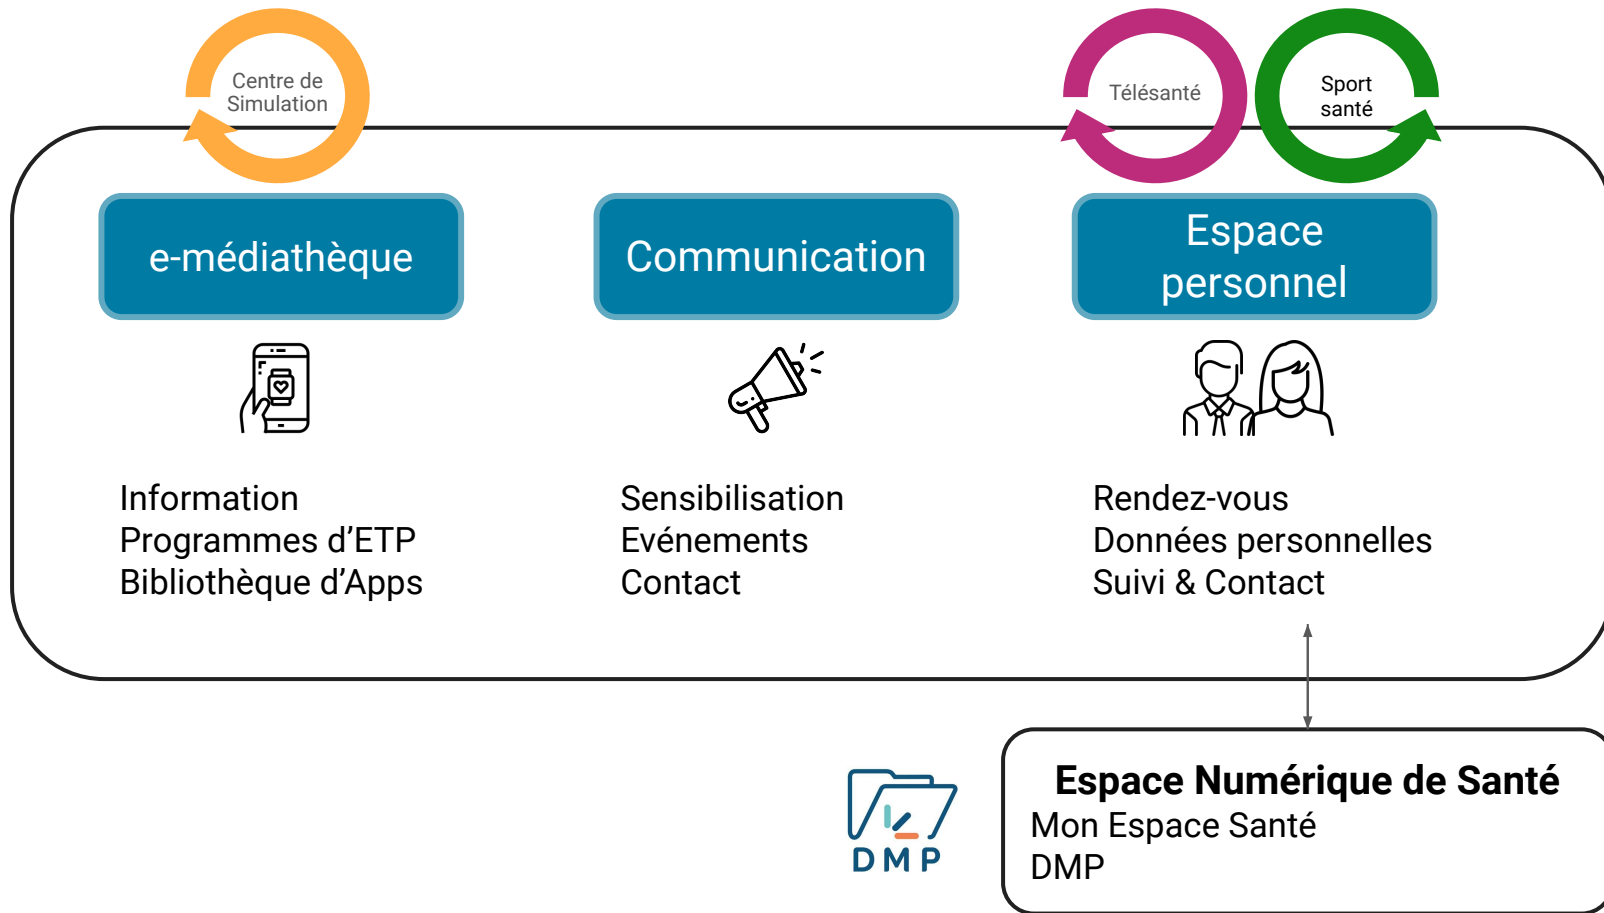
Centre de Simulation

Télésanté

Sport santé

e-médiathèque

Communication

Espace personnel

Information
Programmes d’ETP
Bibliothèque d’Apps

Sensibilisation
Evénements
Contact

Rendez-vous
Données personnelles
Suivi & Contact

DMP

Espace Numérique de Santé
Mon Espace Santé
DMP